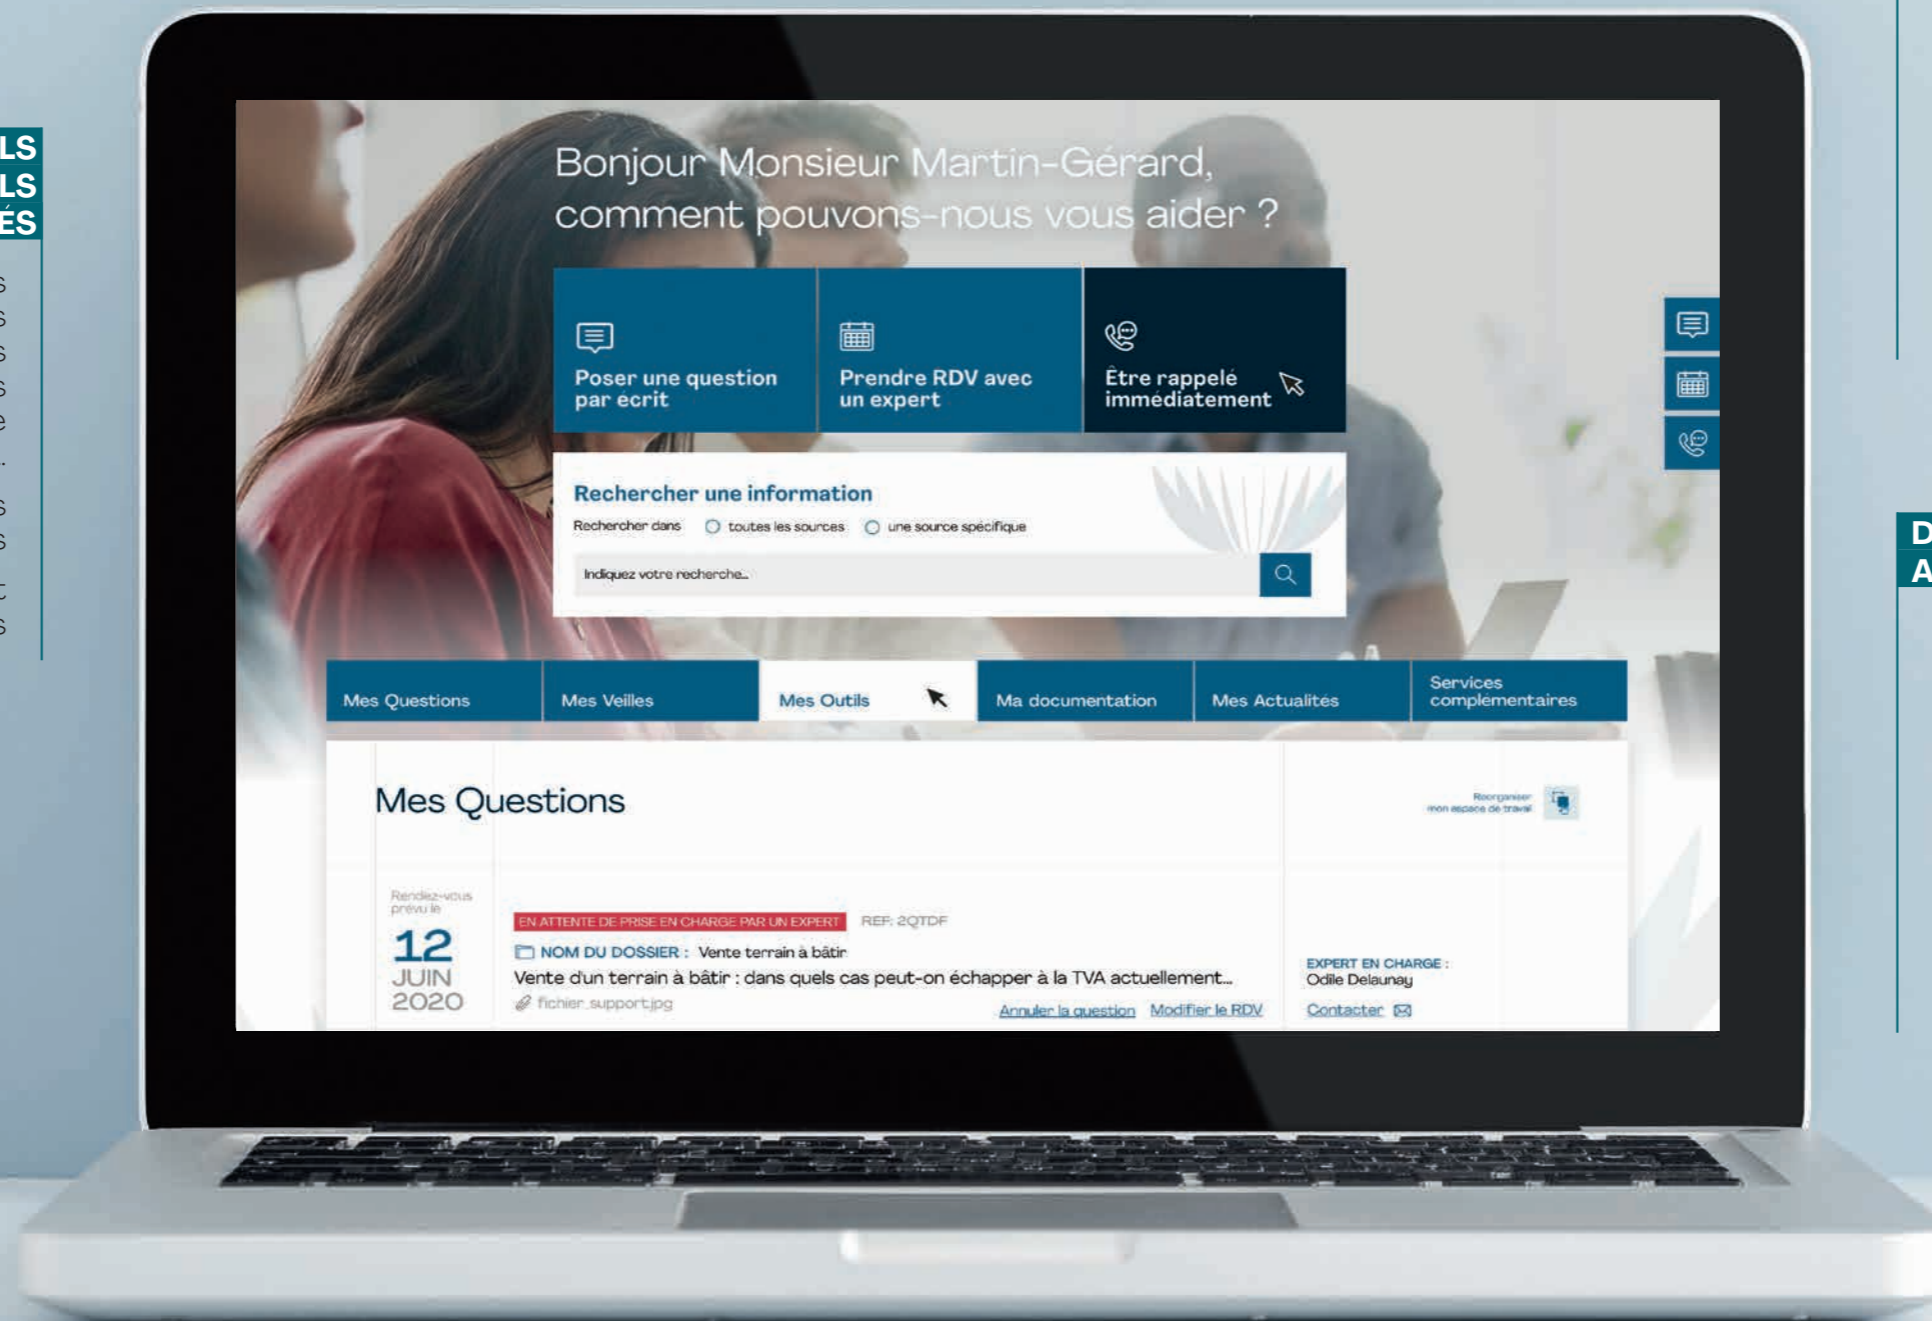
LS
LS
ÉS

Bonjour Monsieur Martin-Gérard, comment pouvons-nous vous aider ?

Poser une question par écrit

Prendre RDV avec un expert

Être rappelé immédiatement

Rechercher une information

Rechercher dans ◯ toutes les sources ◯ une source spécifique

Indiquez votre recherche...

Mes Questions | Mes Veilles | Mes Outils | Ma documentation | Mes Actualités | Services complémentaires

Mes Questions

Réorganiser mon espace de travail

Rendez-vous prévu le
12
JUIN
2020

EN ATTENTE DE PRISE EN CHARGE PAR UN EXPERT REF: 2QTDF

NOM DU DOSSIER : Vente terrain à bâtir

Vente d'un terrain à bâtir : dans quels cas peut-on échapper à la TVA actuellement...

fichier_support.jpg

Annuler la question Modifier le RDV

EXPERT EN CHARGE :
Odile Delaunay
Contacter

D
A